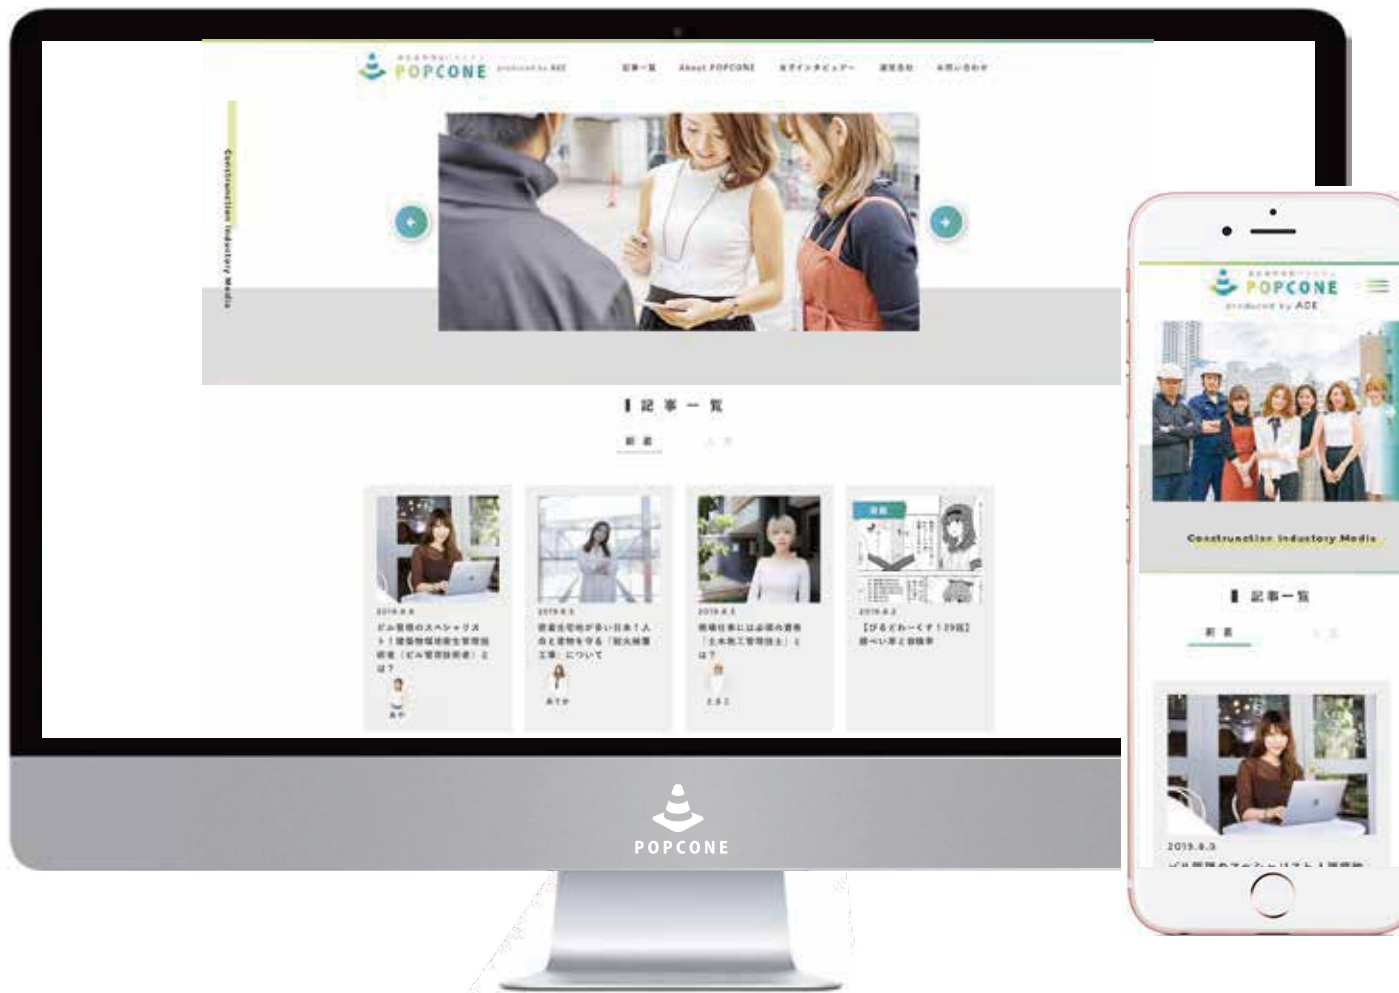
POPCONE produced by ACE

記事一覧 About POPCONE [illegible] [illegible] お問い合わせ

Construction Industry Media

記事一覧

新着 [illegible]

2019.8.8
ビル管理のスペシャリスト！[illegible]

2019.8.5
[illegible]

2019.8.5
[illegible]

2019.8.2
【びるどわーくす！29話】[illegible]

POPCONE

POPCONE
produced by ACE

Construction Industry Media

記事一覧

新着 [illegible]

2019.8.8
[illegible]